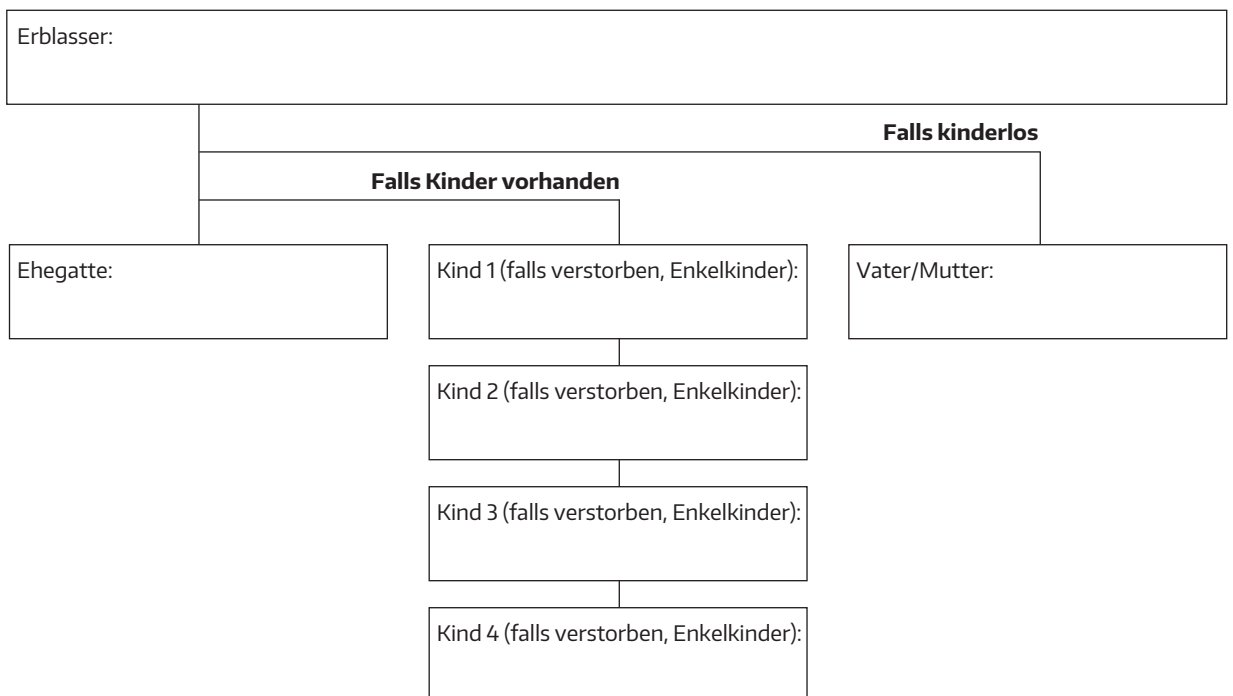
Erblasser:

Falls kinderlos

Falls Kinder vorhanden

Ehegatte:

Kind 1 (falls verstorben, Enkelkinder):

Vater/Mutter:

Kind 2 (falls verstorben, Enkelkinder):

Kind 3 (falls verstorben, Enkelkinder):

Kind 4 (falls verstorben, Enkelkinder):